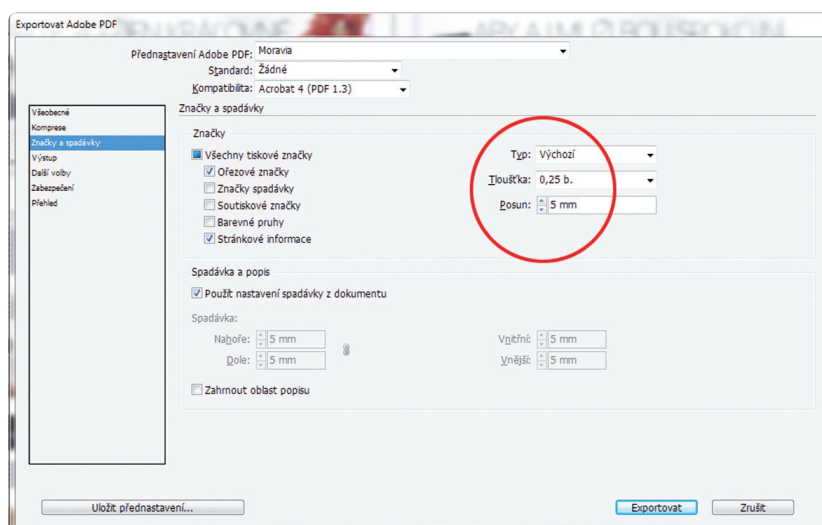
Exportovat Adobe PDF

Přednastavení Adobe PDF: Moravia
Standard: Žádné
Kompatibilita: Acrobat 4 (PDF 1.3)

Všeobecné
Komprese
Značky a spadávky
Výstup
Další volby
Zabezpečení
Přehled

Značky a spadávky

Značky
Všechny tiskové značky
Ořezové značky
Značky spadávky
Soutiskové značky
Barevné pruhy
Stránkové informace

Typ: Výchozí
Tloušťka: 0,25 b.
Posun: 5 mm

Spadávka a popis
Použít nastavení spadávky z dokumentu
Spadávka:
Nahoře: 5 mm
Dole: 5 mm
Vnitřní: 5 mm
Vnější: 5 mm
Zahrnout oblast popisu

Uložit přednastavení...
Exportovat
Zrušit